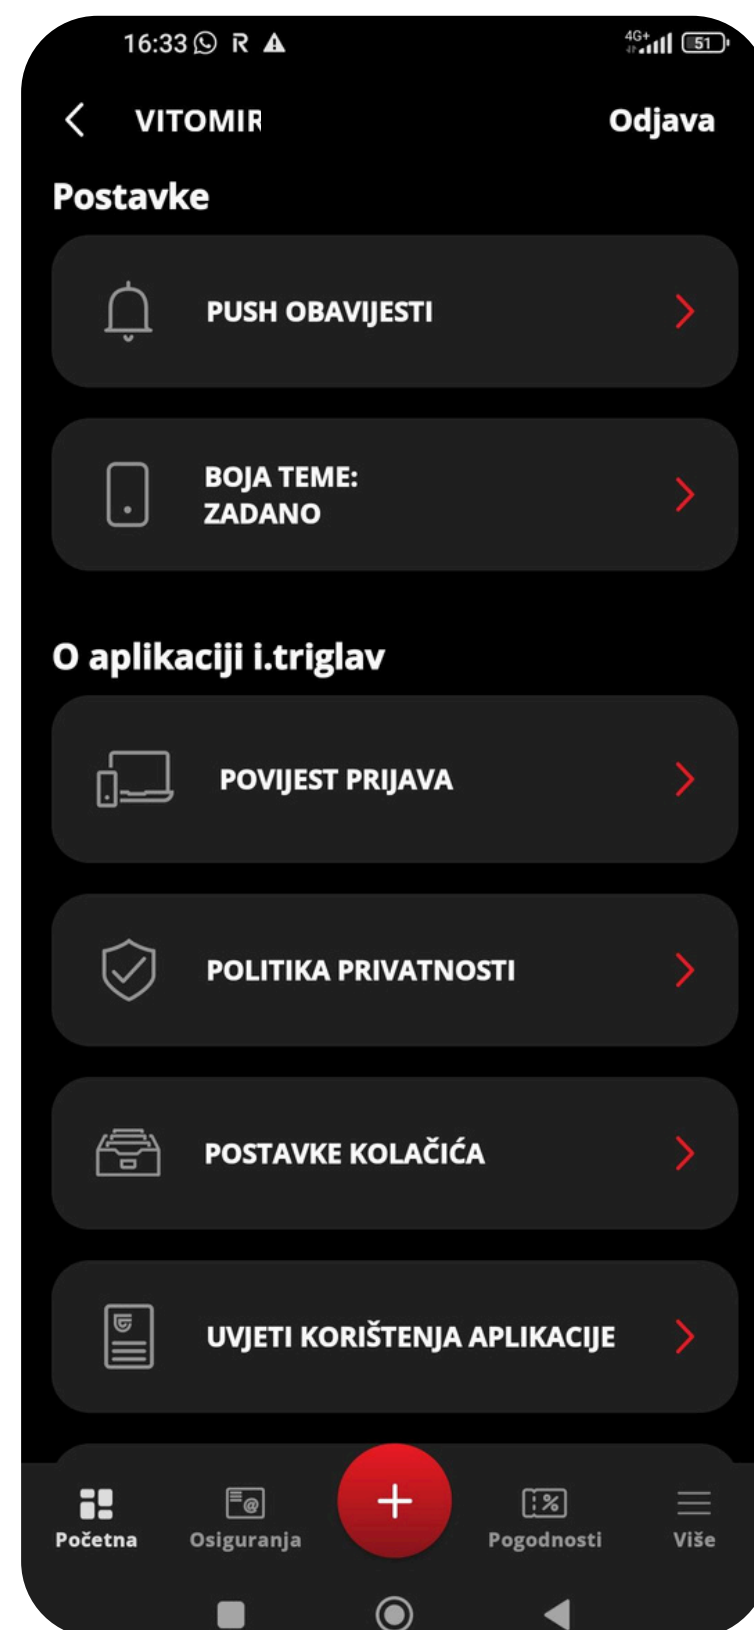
16:33 R

4G+ 51

VITOMIR

Odjava

Postavke

PUSH OBAVIJESTI

BOJA TEME: ZADANO

O aplikaciji i.triglav

POVIJEST PRIJAVA

POLITIKA PRIVATNOSTI

POSTAVKE KOLAČIĆA

UVJETI KORIŠTENJA APLIKACIJE

Početna

Osiguranja

+

Pogodnosti

Više